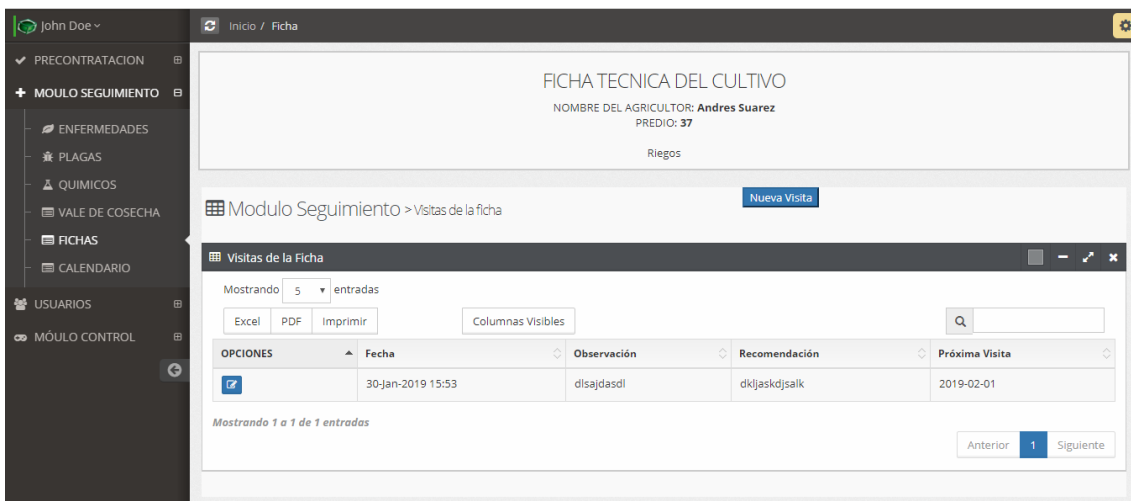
John Doe
Inicio / Ficha

PRECONTRATACION
MOULO SEGUIMIENTO
ENFERMEDADES
PLAGAS
QUIMICOS
VALE DE COSECHA
FICHAS
CALENDARIO
USUARIOS
MÓULO CONTROL

FICHA TECNICA DEL CULTIVO
NOMBRE DEL AGRICULTOR: **Andres Suarez**
PREDIO: **37**

Riegos

Modulo Seguimiento > Visitas de la ficha

Nueva Visita

Visitas de la Ficha

Mostrando 5 entradas

Excel PDF Imprimir Columnas Visibles

| OPCIONES | Fecha | Observación | Recomendación | Próxima Visita |
|---|---|---|---|---|
| | 30-Jan-2019 15:53 | dlsajdasdl | dkljaskdjsalk | 2019-02-01 |

Mostrando 1 a 1 de 1 entradas

Anterior 1 Siguiente